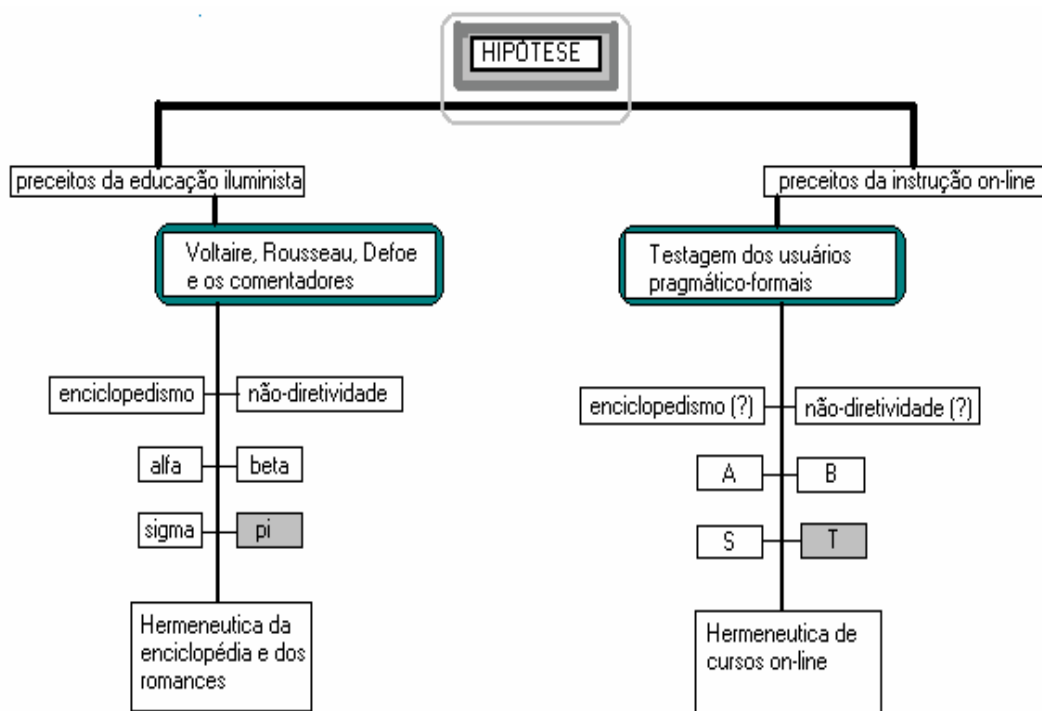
HIPÓTESE

preceitos da educação iluminista

Voltaire, Rousseau, Defoe e os comentadores

enciclopedismo
não-diretividade

alfa
beta

sigma
pi

Hermeneutica da enciclopédia e dos romances

preceitos da instrução on-line

Testagem dos usuários pragmático-formais

enciclopedismo (?)
não-diretividade (?)

A
B

S
T

Hermeneutica de cursos on-line